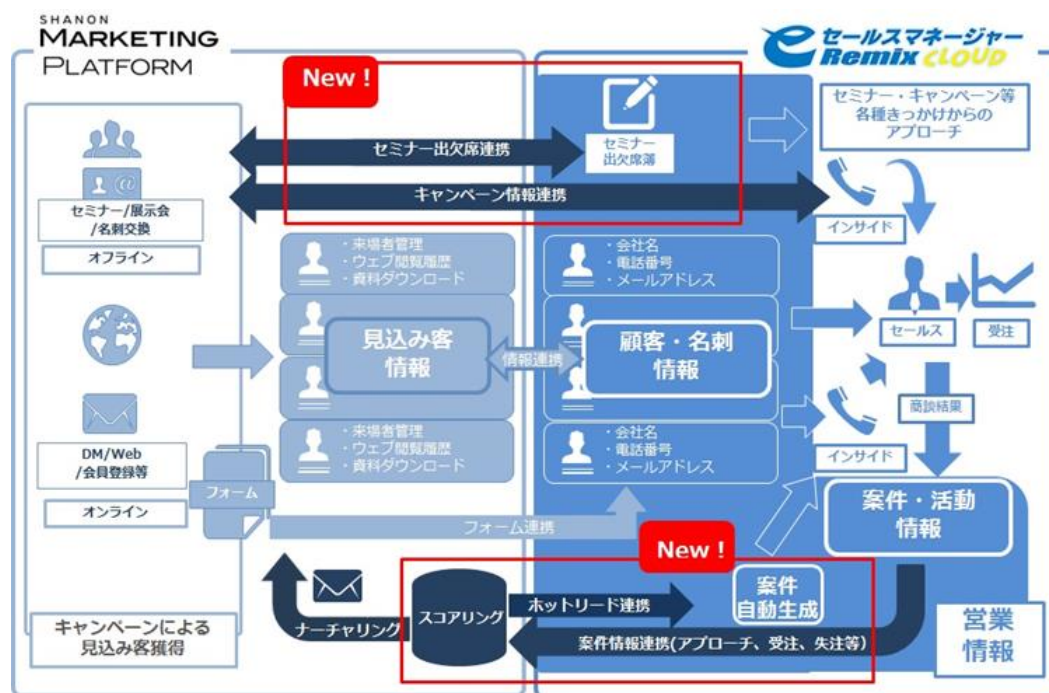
SHANON
MARKETING
PLATFORM

セールスマネージャー
Remix CLOUD

New !

セミナー出欠席連携

セミナー
出欠席簿

キャンペーン情報連携

セミナー・キャンペーン等
各種きっかけからの
アプローチ

セミナー/展示会
/名刺交換

オフライン

インサイド

・来場者管理
・ウェブ閲覧履歴
・資料ダウンロード

見込み客
情報

情報連携

・会社名
・電話番号
・メールアドレス

顧客・名刺
情報

セールス

受注

商談結果

・来場者管理
・ウェブ閲覧履歴
・資料ダウンロード

・会社名
・電話番号
・メールアドレス

DM/Web
/会員登録等

インサイド

オンライン

フォーム

フォーム連携

案件・活動
情報

New !

スコアリング

ホットリード連携

案件
自動生成

ナーチャリング

案件情報連携(アプローチ、受注、失注等)

キャンペーンによる
見込み客獲得

営業
情報